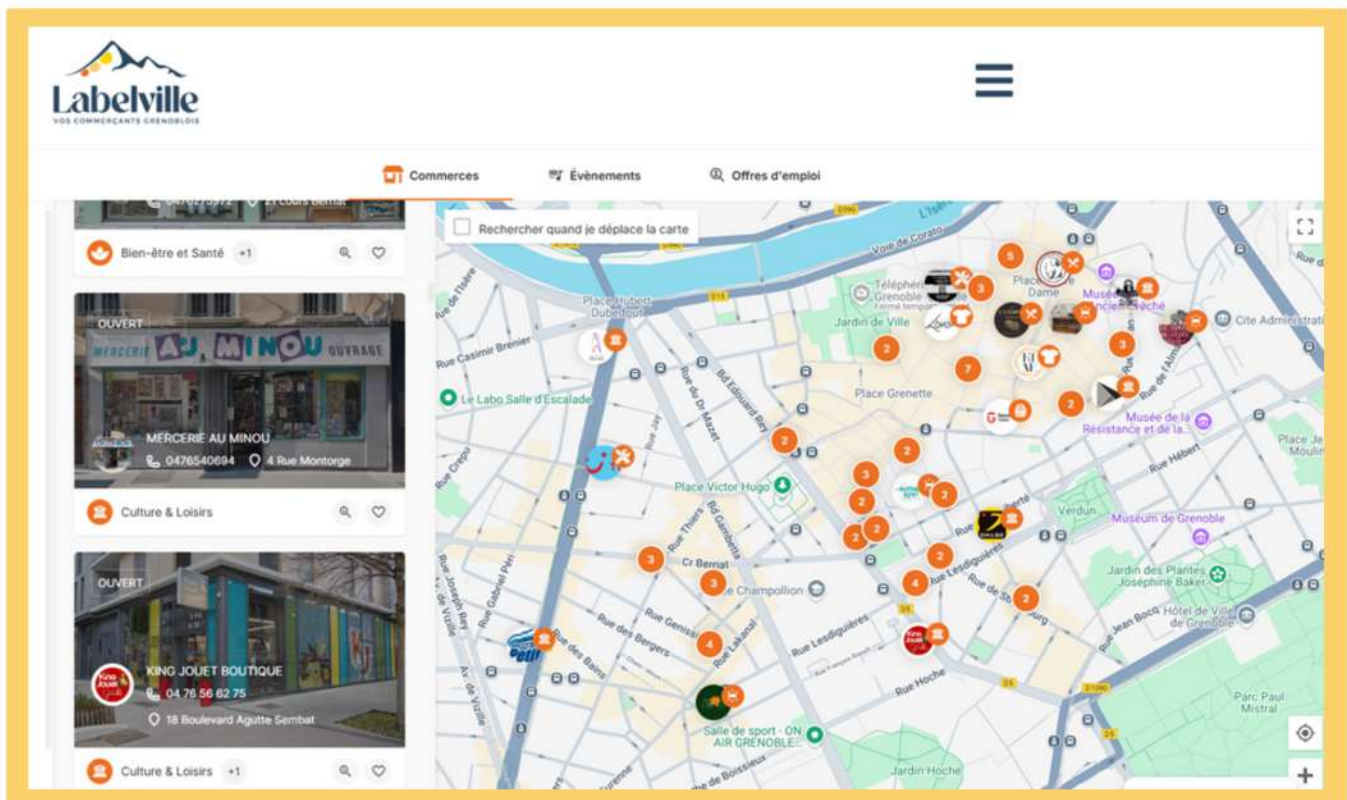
Labelville
VOS COMMERÇANTS GRENOBLOIS

Commerces
Évènements
Offres d'emploi

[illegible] 21 Cours Berriat
Bien-être et Santé +1

OUVERT
MERCERIE AU MINOU OUVRAGE
MERCERIE AU MINOU
0476540694 4 Rue Montorge
Culture & Loisirs

OUVERT
KING JOUET BOUTIQUE
04 76 56 62 75
18 Boulevard Agutte Sembat
Culture & Loisirs +1

Rechercher quand je déplace la carte

L'Isère
Voie de Corato
Place Hubert Dubedout
Téléphérique Grenoble
Jardin de Ville
Place Notre-Dame
Musée de l'Ancien Évêché
Cite Administrative
Rue Casimir Brenier
Rue de l'Isère
Le Labo Salle d'Escalade
Place Grenette
Bd Edouard Rey
Rue du Dr Mazet
Musée de la Résistance et de la...
Place Victor Hugo
Rue Hébert
Place Jean Moulin
Verdun
Museum de Grenoble
Rue Thiers
Bd Gambetta
Cr Berriat
Champollion
Rue Lesdiguières
Rue de Strasbourg
Jardin des Plantes Joséphine Baker
Hôtel de Ville de Grenoble
Rue Jean Bocq
Rue Genissieu
Rue des Bergers
Rue Lakanal
Rue des Bains
Rue Joseph Rey
Rue Gabriel Péri
Av. de Vizille
Rue Hoche
Parc Paul Mistral
Salle de sport - ON AIR GRENOBLE
Rue de Boissieu
Jardin Hoche
Rue Crépu
Rue Jay
5 3 2 7 3 2 2 2 3 2 2 2 2 3 3 2 4 2 4